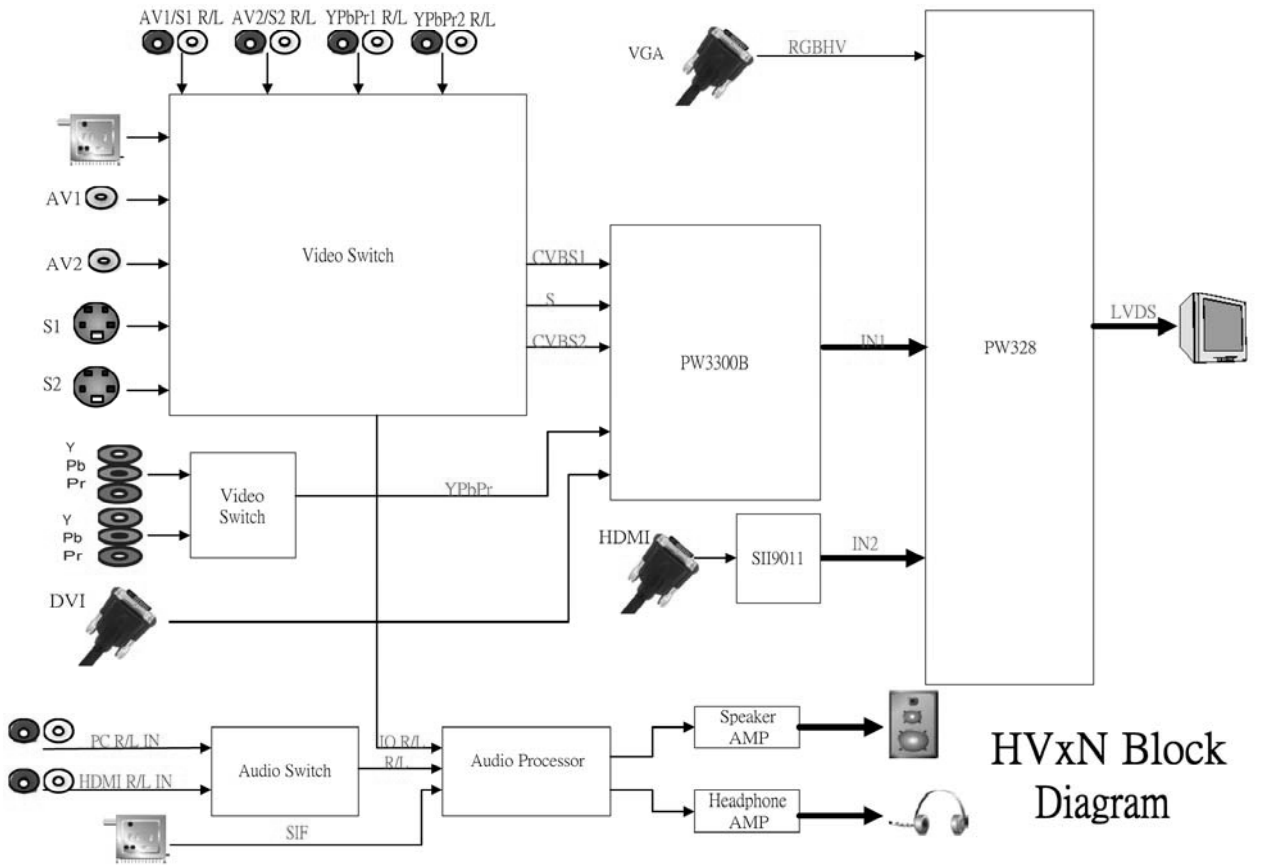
AV1/S1 R/L AV2/S2 R/L YPbPr1 R/L YPbPr2 R/L

VGA

RGBHV

AV1

AV2

S1

S2

Video Switch

CVBS1

S

CVBS2

PW3300B

IN1

PW328

LVDS

Y
Pb
Pr

Y
Pb
Pr

Video Switch

YPbPr

HDMI

SII9011

IN2

DVI

PC R/L IN

HDMI R/L IN

Audio Switch

IO R/L

R/L

SIF

Audio Processor

Speaker AMP

Headphone AMP

HVxN Block Diagram